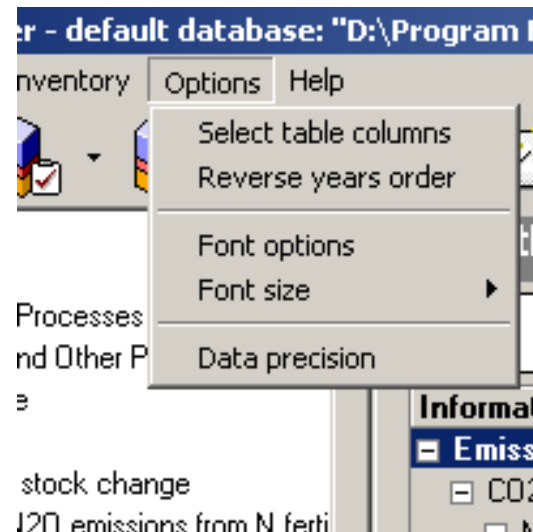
er - default database: "D:\Program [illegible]

nventory Options Help

Select table columns
Reverse years order

Font options
Font size

Data precision

Processes
nd Other P
e

stock change
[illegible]20 emissions from N ferti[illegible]

Informat
Emiss
CO2
N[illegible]